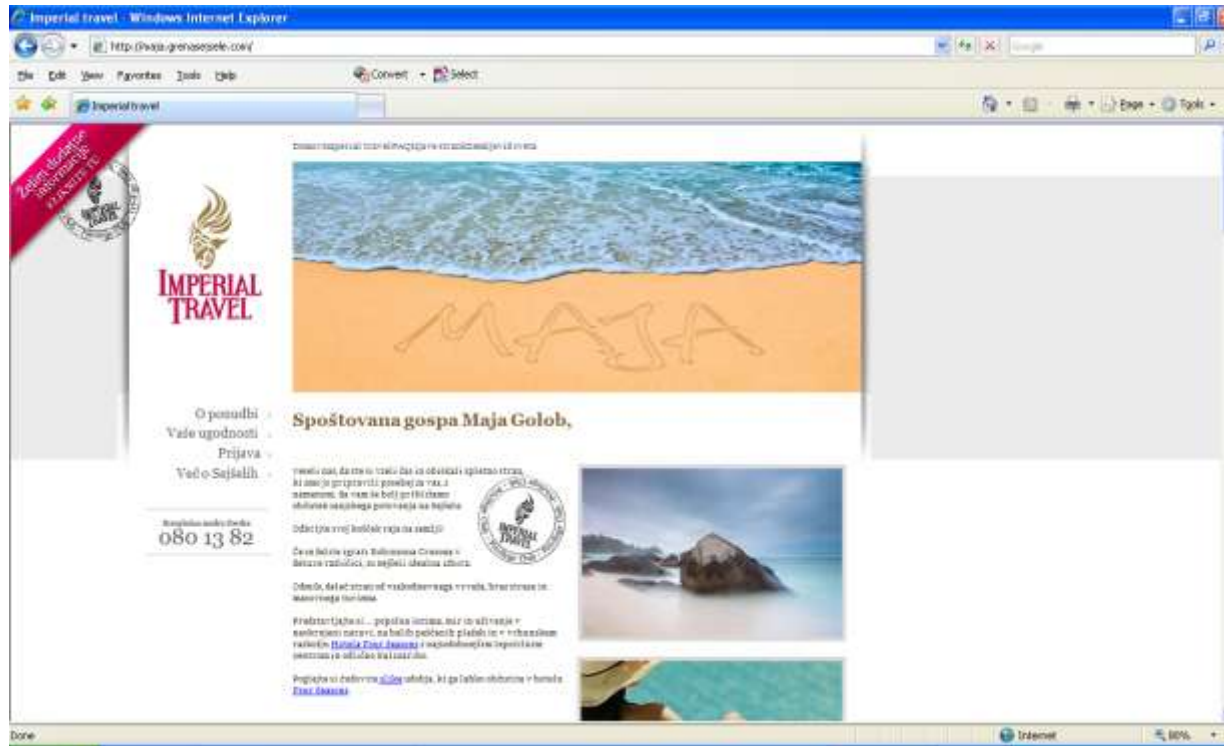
Imperial travel - Windows Internet Explorer

http://maja.grenasejsele.com/

File Edit View Favorites Tools Help

Convert Select

Imperial travel

Page Tools

Želim dodatne informacije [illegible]

IMPERIAL TRAVEL

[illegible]

MAJA

O ponudbi
Vaše ugodnosti
Prijava
Več o Sejšelih

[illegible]
080 13 82

Spoštovana gospa Maja Golob,

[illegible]

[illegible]

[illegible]

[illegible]

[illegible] Hotela Four Seasons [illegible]

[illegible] slike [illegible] Four Seasons.

Done

Internet

100%